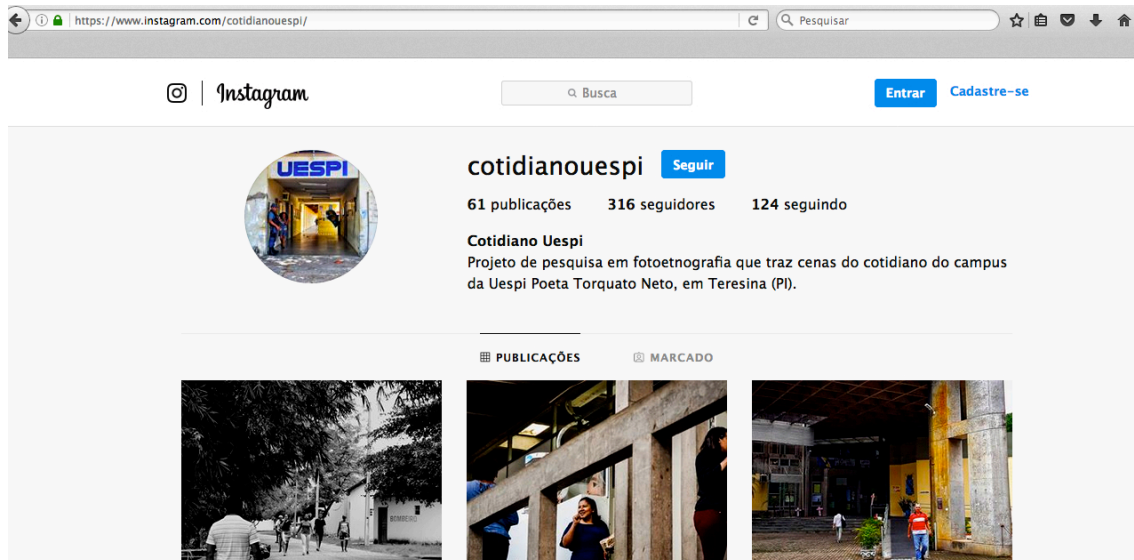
https://www.instagram.com/cotidianouespi/

Pesquisar

Instagram

Busca

Entrar

Cadastre-se

UESPI

cotidianouespi

Seguir

61 publicações 316 seguidores 124 seguindo

Cotidiano Uespi

Projeto de pesquisa em fotoetnografia que traz cenas do cotidiano do campus da Uespi Poeta Torquato Neto, em Teresina (PI).

PUBLICAÇÕES

MARCADO

BOMBEIRO